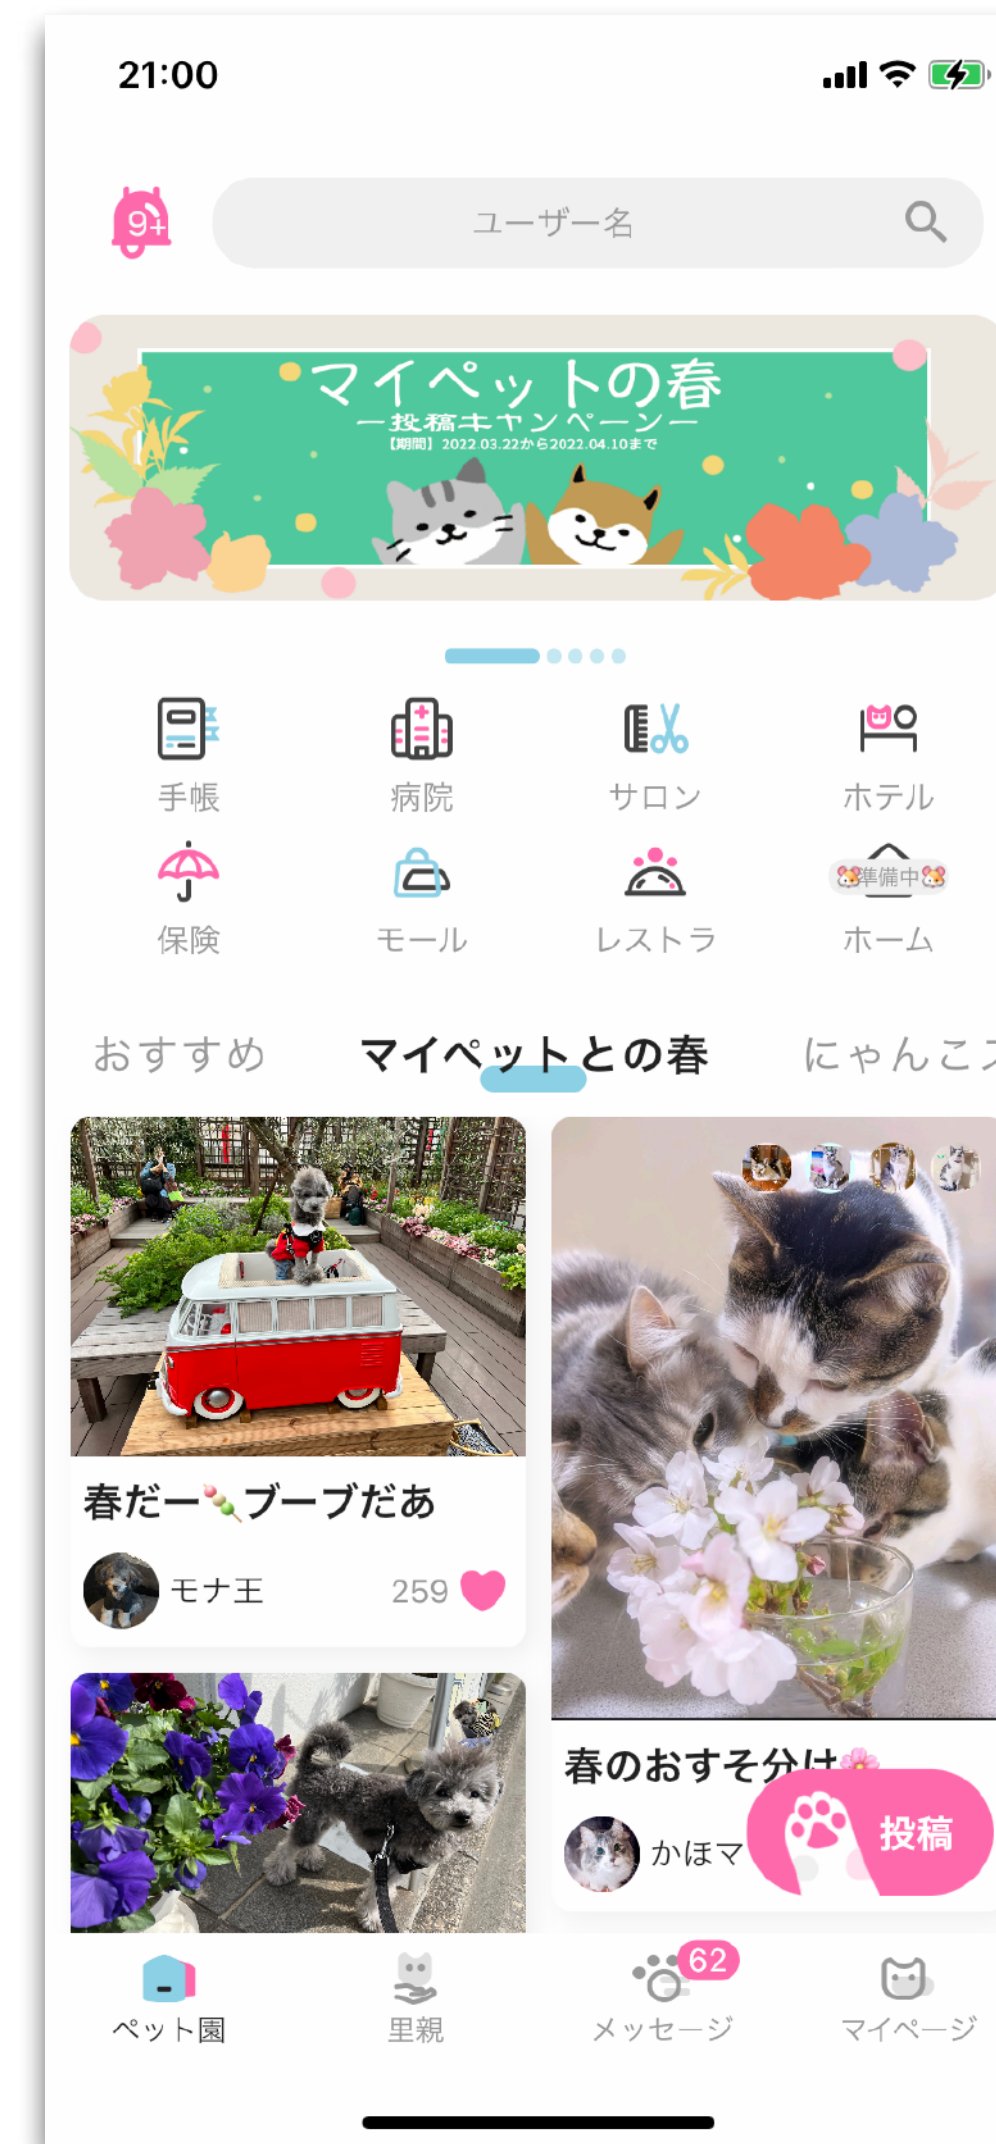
21:00

9+

ユーザー名

マイペットの春
ー投稿キャンペーンー
【期間】2022.03.22から2022.04.10まで

手帳
病院
サロン
ホテル
保険
モール
レストラ
準備中
ホーム

おすすめ
マイペットとの春
にゃんこ

春だーブーブだあ
モナ王
259

春のおすそ分け
かほマ

投稿

ペット園
里親
62
メッセージ
マイページ